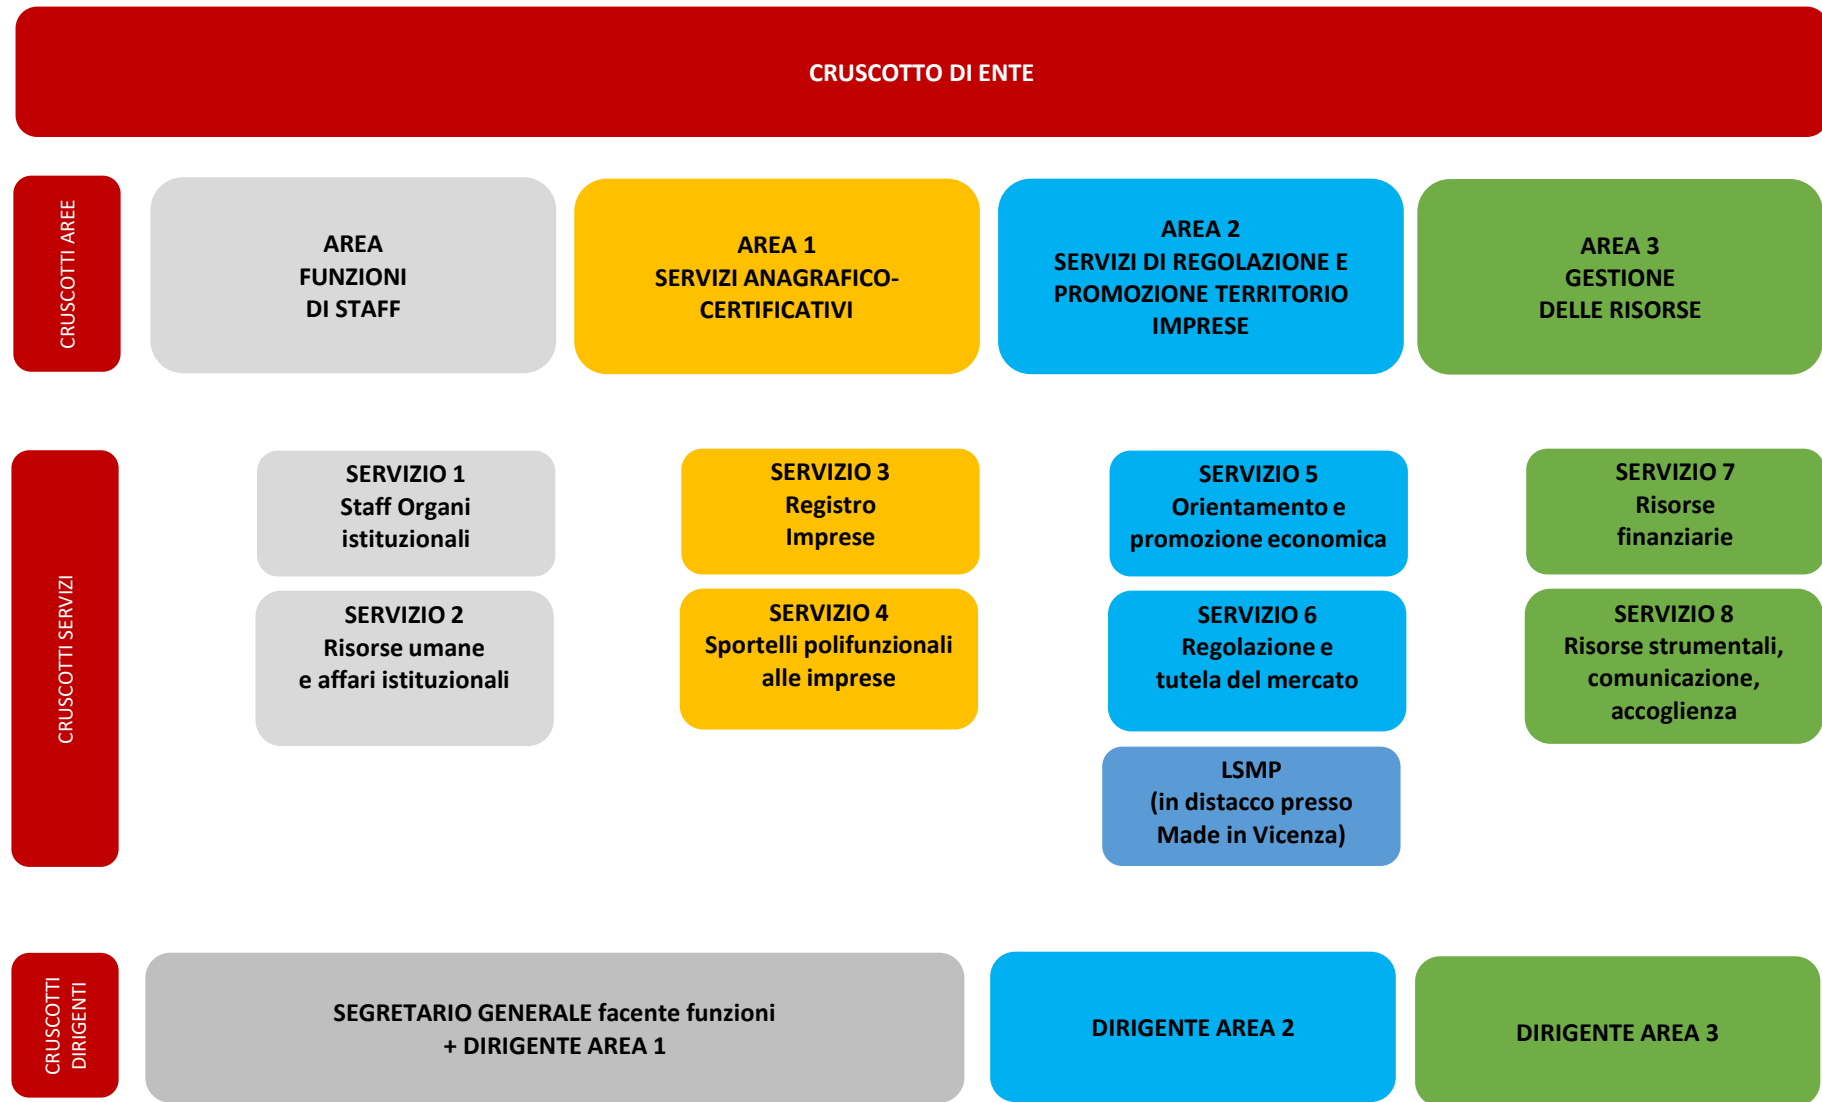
CRUSCOTTO DI ENTE

CRUSCOTTI AREE

AREA
FUNZIONI
DI STAFF

AREA 1
SERVIZI ANAGRAFICO-CERTIFICATIVI

AREA 2
SERVIZI DI REGOLAZIONE E PROMOZIONE TERRITORIO IMPRESE

AREA 3
GESTIONE
DELLE RISORSE

CRUSCOTTI SERVIZI

SERVIZIO 1
Staff Organi istituzionali

SERVIZIO 2
Risorse umane
e affari istituzionali

SERVIZIO 3
Registro
Imprese

SERVIZIO 4
Sportelli polifunzionali alle imprese

SERVIZIO 5
Orientamento e promozione economica

SERVIZIO 6
Regolazione e tutela del mercato

LSMP
(in distacco presso Made in Vicenza)

SERVIZIO 7
Risorse
finanziarie

SERVIZIO 8
Risorse strumentali, comunicazione, accoglienza

CRUSCOTTI DIRIGENTI

SEGRETARIO GENERALE facente funzioni
+ DIRIGENTE AREA 1

DIRIGENTE AREA 2

DIRIGENTE AREA 3